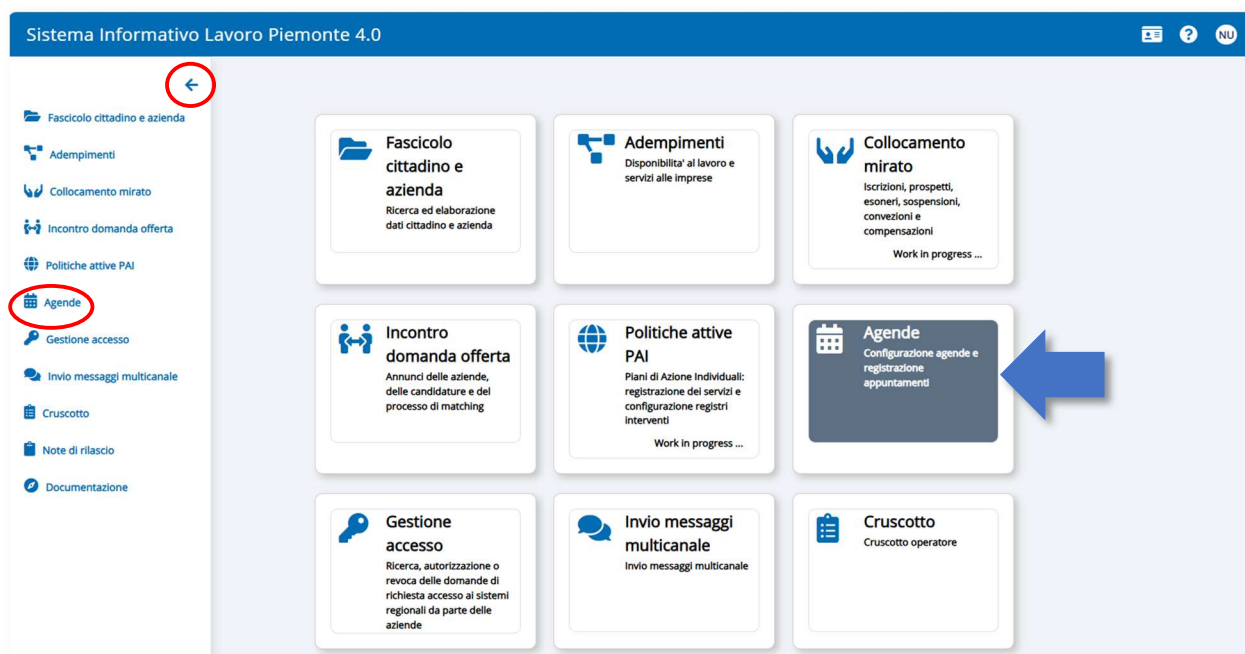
Sistema Informativo Lavoro Piemonte 4.0

NU

Fascicolo cittadino e azienda
Adempimenti
Collocamento mirato
Incontro domanda offerta
Politiche attive PAI
Agende
Gestione accesso
Invio messaggi multicanale
Cruscotto
Note di rilascio
Documentazione

Fascicolo cittadino e azienda
Ricerca ed elaborazione dati cittadino e azienda

Adempimenti
Disponibilita' al lavoro e servizi alle imprese

Collocamento mirato
Iscrizioni, prospetti, esoneri, sospensioni, convezioni e compensazioni
Work in progress ...

Incontro domanda offerta
Annunci delle aziende, delle candidature e del processo di matching

Politiche attive PAI
Piani di Azione Individuali: registrazione dei servizi e configurazione registri interventi
Work in progress ...

Agende
Configurazione agende e registrazione appuntamenti

Gestione accesso
Ricerca, autorizzazione o revoca delle domande di richiesta accesso ai sistemi regionali da parte delle aziende

Invio messaggi multicanale
Invio messaggi multicanale

Cruscotto
Cruscotto operatore